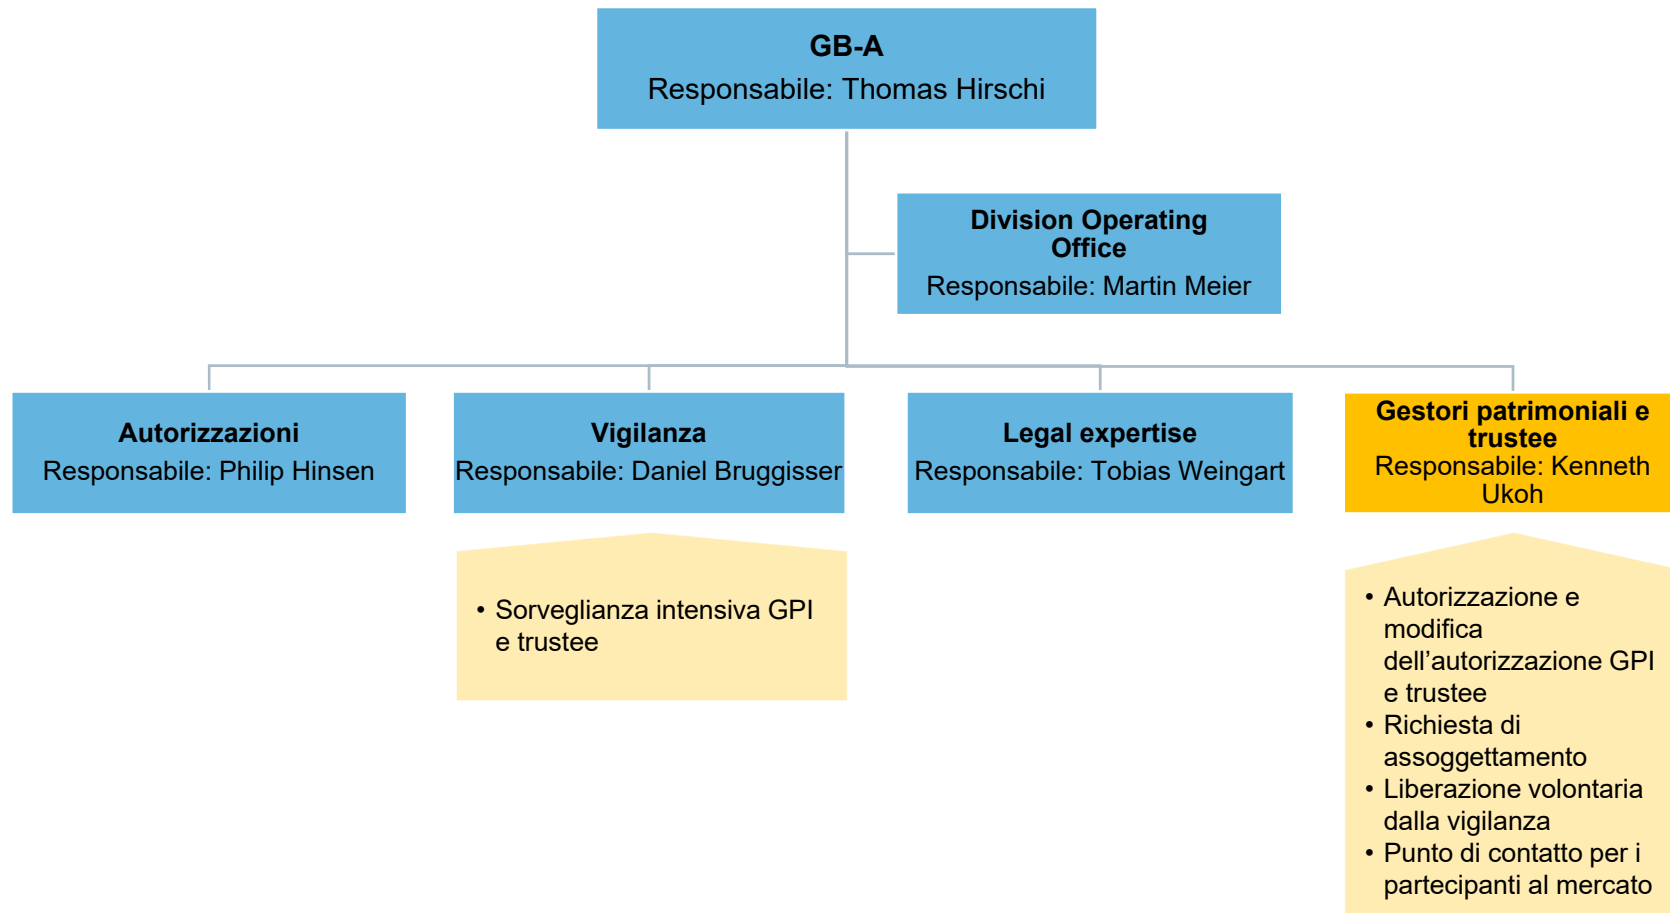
GB-A
Responsabile: Thomas Hirschi

Division Operating Office
Responsabile: Martin Meier

Autorizzazioni
Responsabile: Philip Hinsen

Vigilanza
Responsabile: Daniel Bruggisser

Legal expertise
Responsabile: Tobias Weingart

Gestori patrimoniali e trustee
Responsabile: Kenneth Ukoh

• Sorveglianza intensiva GPI e trustee

• Autorizzazione e modifica dell’autorizzazione GPI e trustee
• Richiesta di assoggettamento
• Liberazione volontaria dalla vigilanza
• Punto di contatto per i partecipanti al mercato